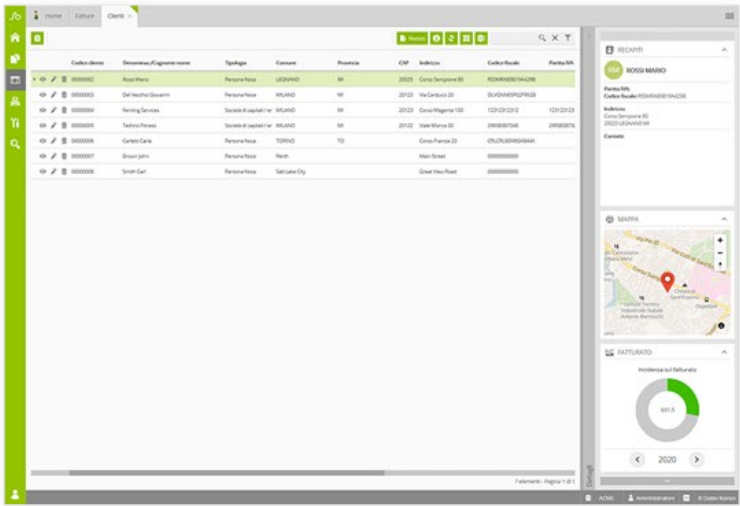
Home Fatture Clienti

Nuovo

| | Codice cliente | Denominaz./Cognome nome | Tipologia | Comune | Provincia | CAP | Indirizzo | Codice fiscale | Partita IVA |
|---|---|---|---|---|---|---|---|---|---|
| | 00000002 | Rossi Mario | Persona fisica | LEGNANO | MI | 20025 | Corso Sempione 80 | RSSMRA80B19A429B | |
| | 00000003 | Del Vecchio Giovanni | Persona fisica | MILANO | MI | 20123 | Via Carducci 20 | DLVGNN85P02F205B | |
| | 00000004 | Fenting Services | Società di capitali / ser | MILANO | MI | 20123 | Corso Magenta 100 | 12312312312 | 12312312312 |
| | 00000005 | Techno Fitness | Società di capitali / ser | MILANO | MI | 20122 | Viale Monza 20 | 29938087346 | 29938087346 |
| | 00000006 | Carletti Carla | Persona fisica | TORINO | TO | | Corso Francia 20 | CRLCRL80H44G944X | |
| | 00000007 | Brown John | Persona fisica | Perth | | | Main Street | 0000000000 | |
| | 00000008 | Smith Carl | Persona fisica | Salt Lake City | | | Great View Road | 0000000000 | |

7 elementi - Pagina 1 di 1

Dettagli

RECAPITI

RM ROSSI MARIO

Partita IVA
Codice fiscale RSSMRA80B19A429B

Indirizzo
Corso Sempione 80
20025 LEGNANO MI

Contatti

MAPPA

FATTURATO

Incidenza sul fatturato

651.5

2020

ACME Amministratore © Gruppo Buffetti